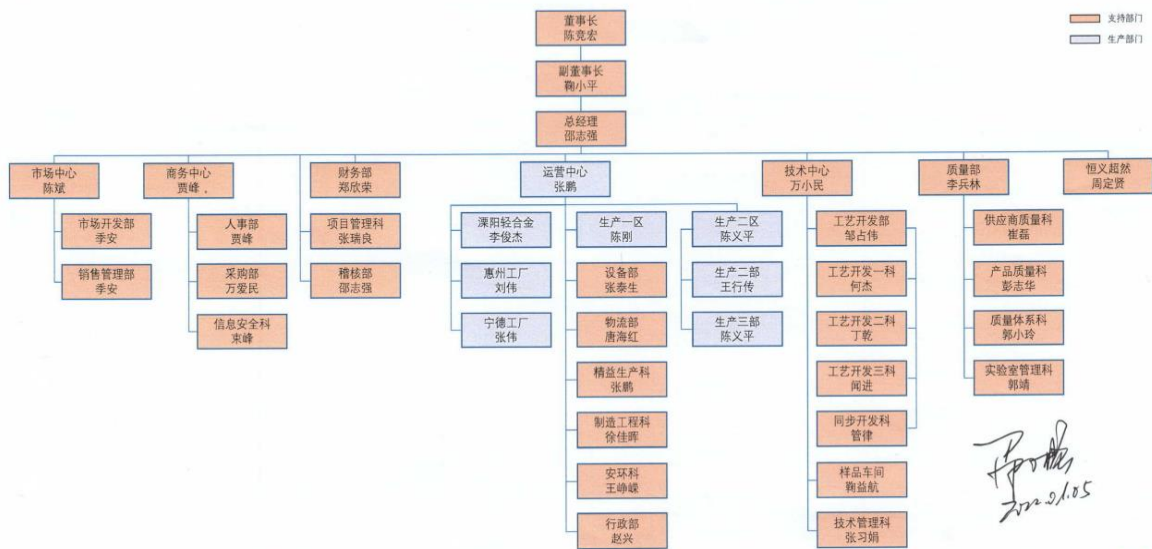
支持部门
生产部门

董事长
陈竞宏

副董事长
鞠小平

总经理
邵志强

市场中心
陈斌

市场开发部
季安

销售管理部
季安

商务中心
贾峰，

人事部
贾峰

采购部
万爱民

信息安全科
束峰

财务部
郑欣荣

项目管理科
张瑞良

稽核部
邵志强

运营中心
张鹏

溧阳轻合金
李俊杰

惠州工厂
刘伟

宁德工厂
张伟

生产一区
陈刚

设备部
张泰生

物流部
唐海红

精益生产科
张鹏

制造工程科
徐佳晖

安环科
王峥嵘

行政部
赵兴

生产二区
陈义平

生产二部
王行传

生产三部
陈义平

技术中心
万小民

工艺开发部
邹占伟

工艺开发一科
何杰

工艺开发二科
丁乾

工艺开发三科
闻进

同步开发科
管律

样品车间
鞠益航

技术管理科
张习娟

质量部
李兵林

供应商质量科
崔磊

产品质量科
彭志华

质量体系科
郭小玲

实验室管理科
郭靖

恒义超然
周定贤

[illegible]
2022.01.05